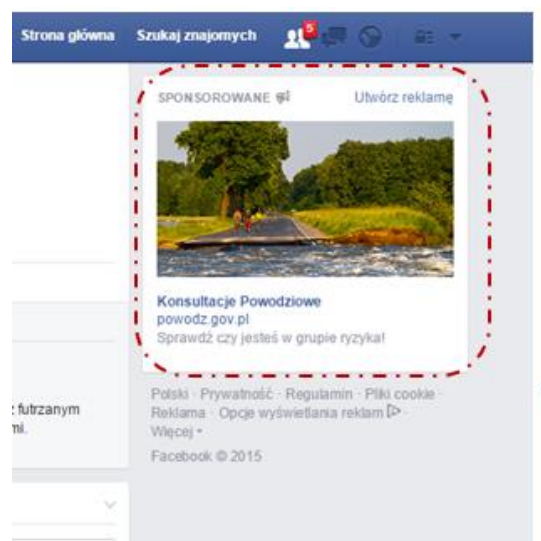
Strona główna Szukaj znajomych 5

SPONSOROWANE Utwórz reklamę

Konsultacje Powodziowe
powodz.gov.pl
Sprawdź czy jesteś w grupie ryzyka!

Polski · Prywatność · Regulamin · Pliki cookie · Reklama · Opcje wyświetlania reklam · Więcej ·
Facebook © 2015

: futrzanym
mi.